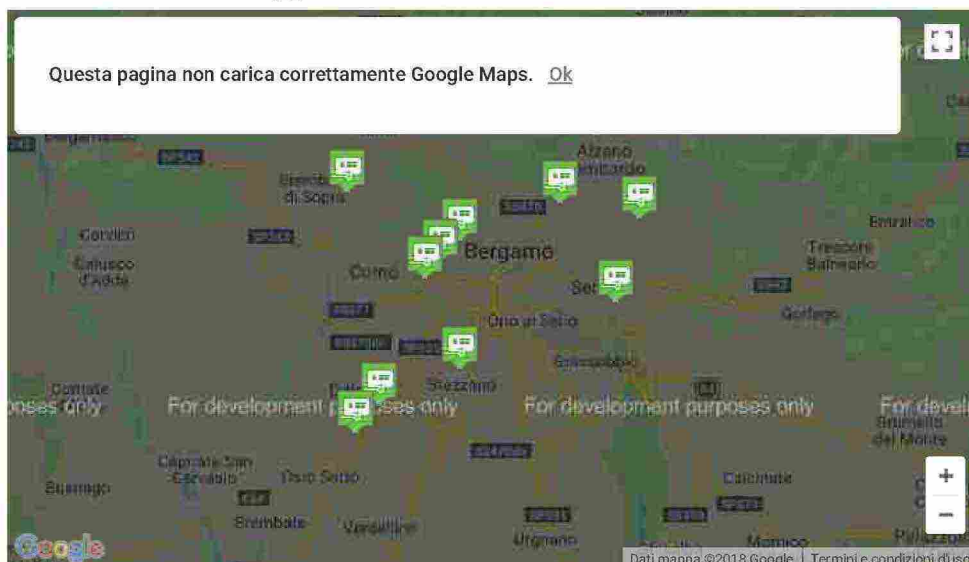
Questa pagina non carica correttamente Google Maps. Ok

Bergamasco
Brembate di Sopra
Alzano Lombardo
Bergamo
Curno
Seriate
Entratico
Trescore Balneario
Gorlago
Calusco d'Adda
Orio al Serio
Grassobbio
Stezzano
Comun Nuovo
Capriate San Gervasio
Osio Sotto
Brembate
Verdellino
Urgnano
Calcinate
Mornico
Palazzolo
Brusaporto
Bolgare
Cornate
poses only
For development purposes only
For development purposes only
For devel
Grumello del Monte
Busnago
Google
Dati mappa ©2018 Google
Termini e condizioni d'uso
+
−